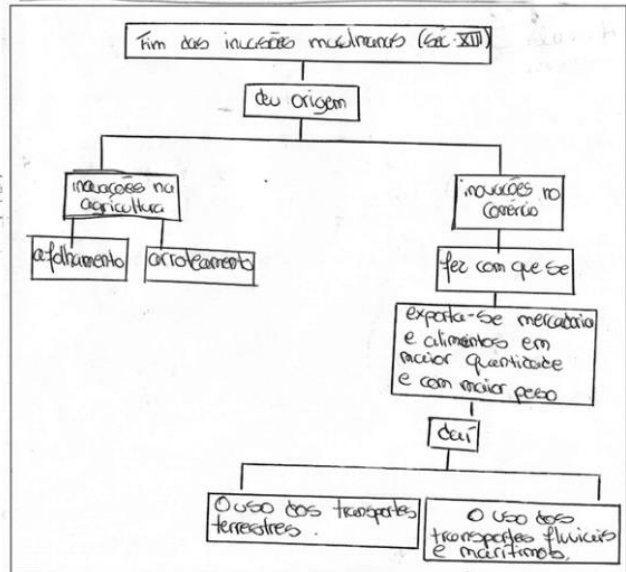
Fim das invasões muçulmanas (séc. XIII)

deu origem

inovações na agricultura

afolhamento

arroteamento

inovações no comércio

fez com que se

exporta-se mercadoria e alimentos em maior quantidade e com maior peso

daí

O uso dos transportes terrestres.

O uso dos transportes fluviais e marítimos.